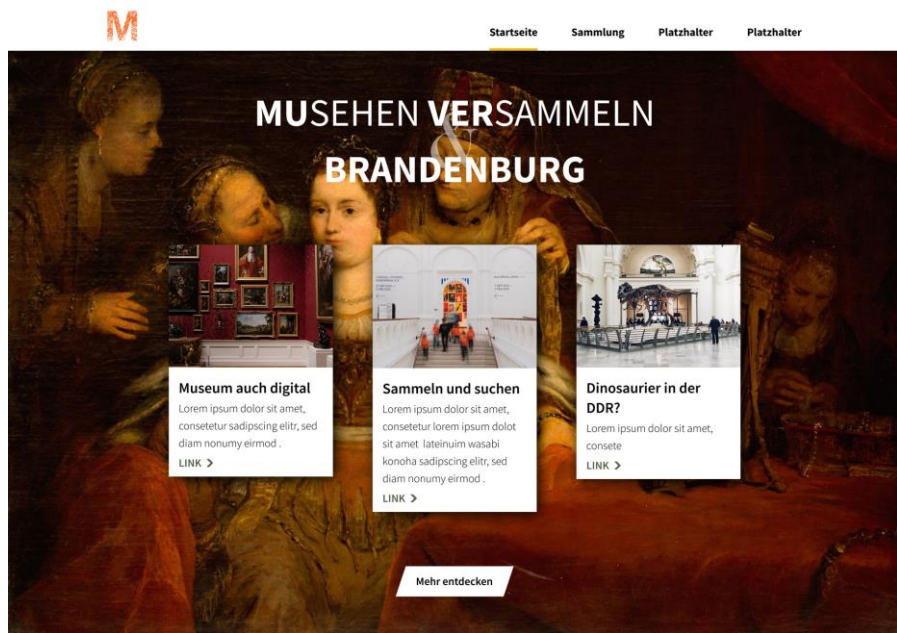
M

Startseite Sammlung Platzhalter Platzhalter

MUSEHEN VERSAMMELN & BRANDENBURG

Museum auch digital
Lorem ipsum dolor sit amet, consetetur sadipscing elitr, sed diam nonumy eirmod .
LINK >

Sammeln und suchen
Lorem ipsum dolor sit amet, consetetur lorem ipsum dolot sit amet lateinuim wasabi konoha sadipscing elitr, sed diam nonumy eirmod .
LINK >

Dinosaurier in der DDR?
Lorem ipsum dolor sit amet, consete
LINK >

Mehr entdecken